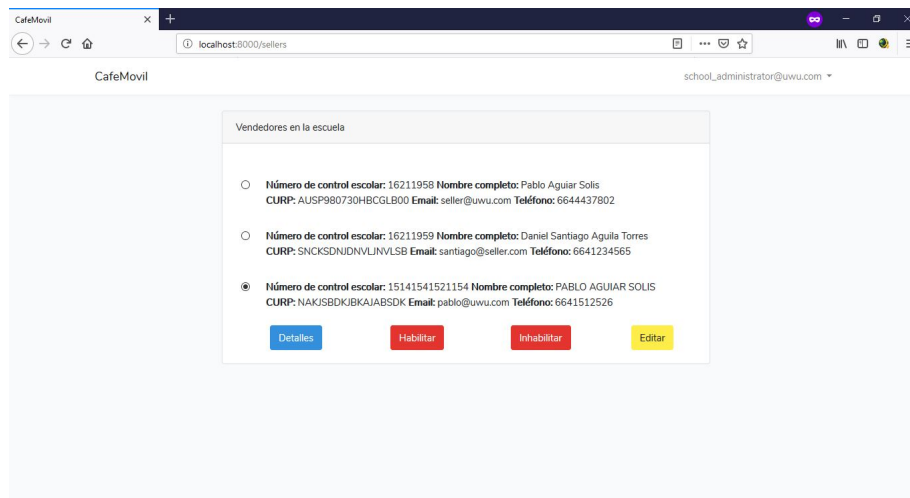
CafeMovil ×

localhost:8000/sellers

CafeMovil

school_administrator@uwu.com

Vendedores en la escuela

**Número de control escolar:** 16211958 **Nombre completo:** Pablo Aguiar Solis
**CURP:** AUSP980730HBCGLB00 **Email:** seller@uwu.com **Teléfono:** 6644437802

**Número de control escolar:** 16211959 **Nombre completo:** Daniel Santiago Aguila Torres
**CURP:** SNCKSDNJDNVLJNVLSB **Email:** santiago@seller.com **Teléfono:** 6641234565

**Número de control escolar:** 15141541521154 **Nombre completo:** PABLO AGUIAR SOLIS
**CURP:** NAKJSBDKJBKAJABSDK **Email:** pablo@uwu.com **Teléfono:** 6641512526

Detalles Habilitar Inhabilitar Editar